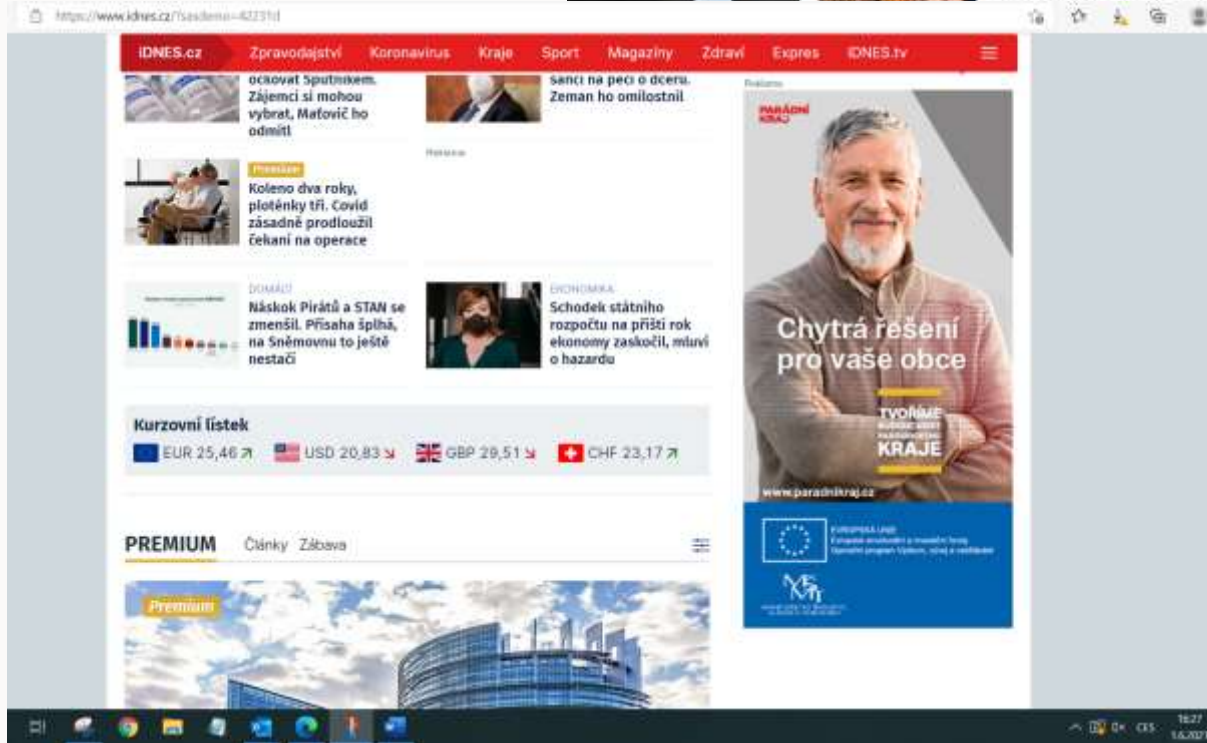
https://www.idnes.cz/?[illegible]

iDNES.cz Zpravodajství Koronavirus Kraje Sport Magazíny Zdraví Expres iDNES.tv

očkovat Sputnikem. Zájemci si mohou vybrat, Matovič ho odmítl

šanci na peci o dceru. Zeman ho omilostnil

Reklama

Premium
Koleno dva roky, ploténky tři. Covid zásadně prodloužil čekání na operace

Reklama

DOMÁCÍ
Náskok Pirátů a STAN se zmenšil. Přísaha šplhá, na Sněmovnu to ještě nestačí

EKONOMIKA
Schodek státního rozpočtu na příští rok ekonomy zaskočil, mluví o hazardu

Kurzovní lístek
EUR 25,46 ↗ USD 20,83 ↘ GBP 29,51 ↘ CHF 23,17 ↗

PREMIUM Články Zábava

Premium

PARÁDNÍ KRAJ
Chytrá řešení pro vaše obce
TVOŘÍME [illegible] KRAJE
www.paradnikraj.cz
EVROPSKÁ UNIE
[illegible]

16:27
CES